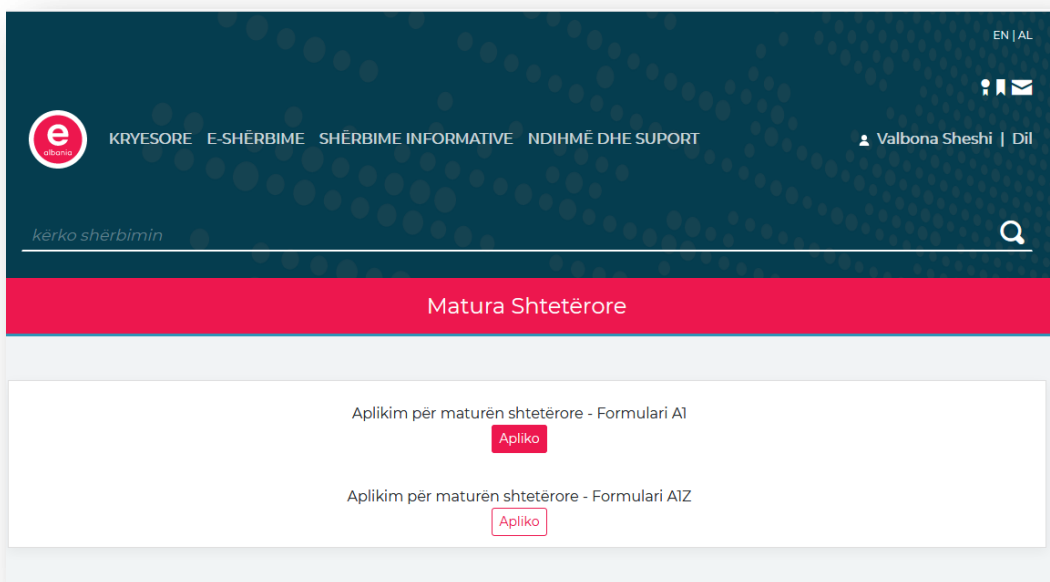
EN | AL

e albania

KRYESORE E-SHËRBIME SHËRBIME INFORMATIVE NDIHMË DHE SUPORT

Valbona Sheshi | Dil

kërko shërbimin

Matura Shtetërore

Aplikim për maturën shtetërore - Formulari A1

Apliko

Aplikim për maturën shtetërore - Formulari A1Z

Apliko